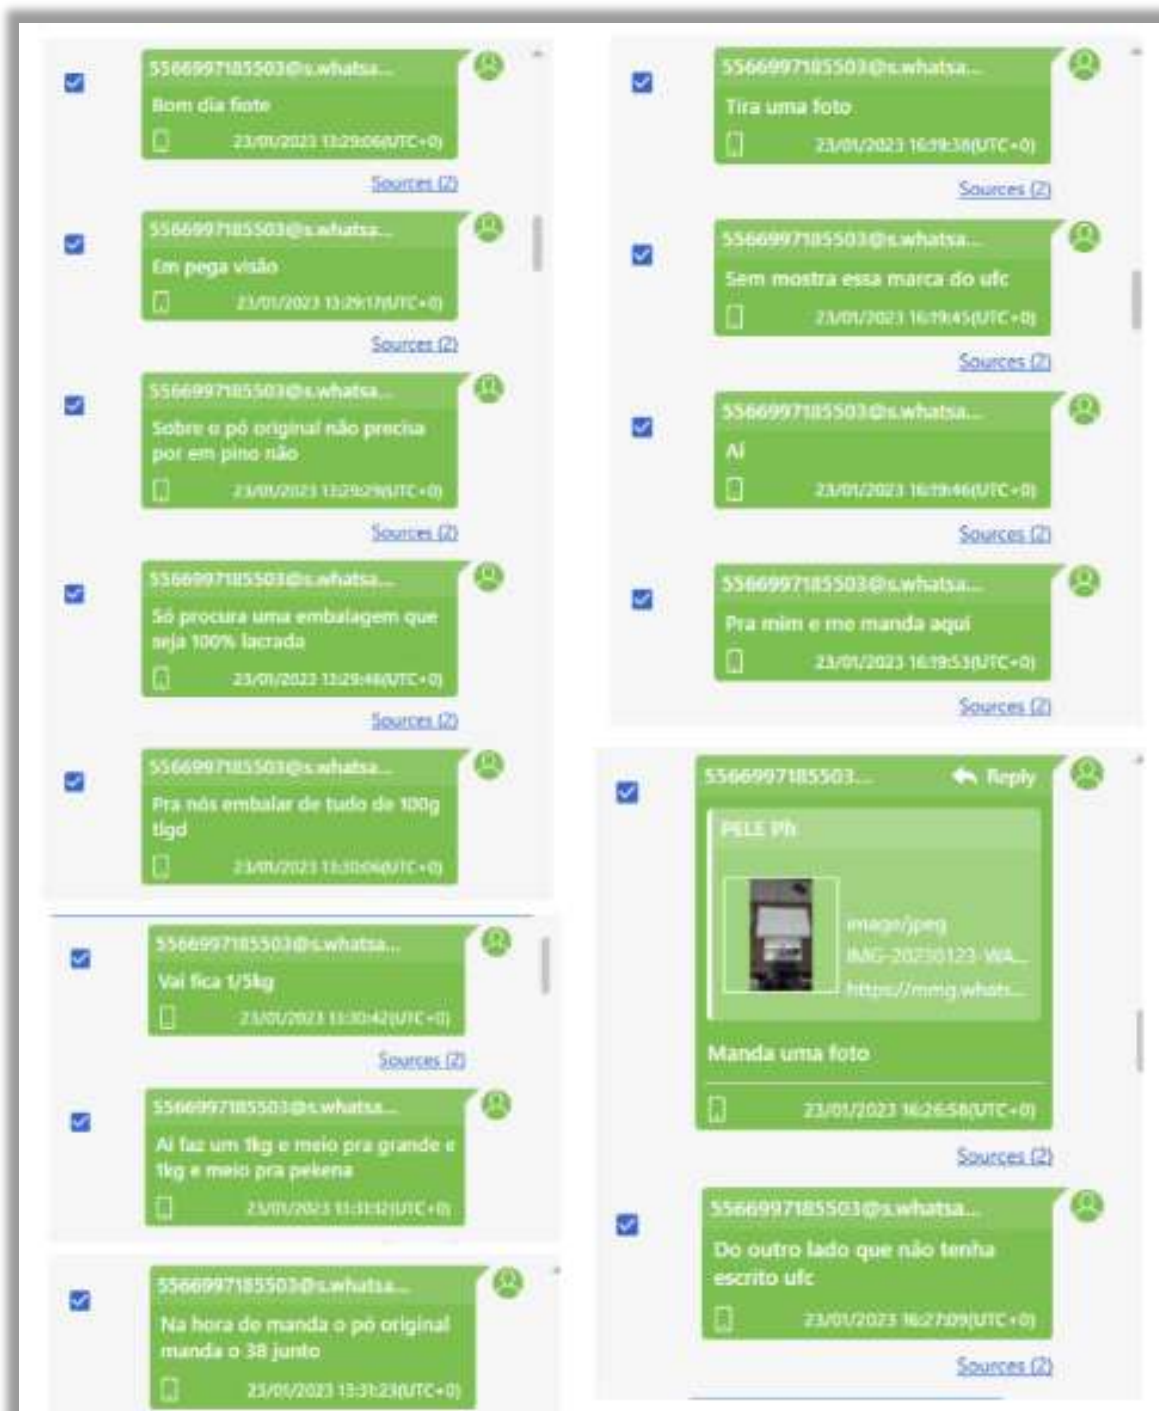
5566997185503@s.whatsa...
Bom dia fiote
23/01/2023 13:29:06(UTC+0)
Sources (2)

5566997185503@s.whatsa...
Em pega visão
23/01/2023 13:29:17(UTC+0)
Sources (2)

5566997185503@s.whatsa...
Sobre o pó original não precisa por em pino não
23/01/2023 13:29:29(UTC+0)
Sources (2)

5566997185503@s.whatsa...
Só procura uma embalagem que seja 100% lacrada
23/01/2023 13:29:46(UTC+0)
Sources (2)

5566997185503@s.whatsa...
Pra nós embalar de tudo de 100g tlgd
23/01/2023 13:30:06(UTC+0)

5566997185503@s.whatsa...
Vai fica 1/5kg
23/01/2023 13:30:42(UTC+0)
Sources (2)

5566997185503@s.whatsa...
Aí faz um 1kg e meio pra grande e 1kg e meio pra pekena
23/01/2023 13:31:12(UTC+0)

5566997185503@s.whatsa...
Na hora de manda o pó original manda o 38 junto
23/01/2023 13:31:23(UTC+0)

5566997185503@s.whatsa...
Tira uma foto
23/01/2023 16:19:38(UTC+0)
Sources (2)

5566997185503@s.whatsa...
Sem mostra essa marca do ufc
23/01/2023 16:19:45(UTC+0)
Sources (2)

5566997185503@s.whatsa...
Aí
23/01/2023 16:19:46(UTC+0)
Sources (2)

5566997185503@s.whatsa...
Pra mim e me manda aqui
23/01/2023 16:19:53(UTC+0)
Sources (2)

5566997185503... Reply
PELE Ph
image/jpeg
IMG-20230123-WA...
https://mmg.whats...
Manda uma foto
23/01/2023 16:26:58(UTC+0)
Sources (2)

5566997185503@s.whatsa...
Do outro lado que não tenha escrito ufc
23/01/2023 16:27:09(UTC+0)
Sources (2)